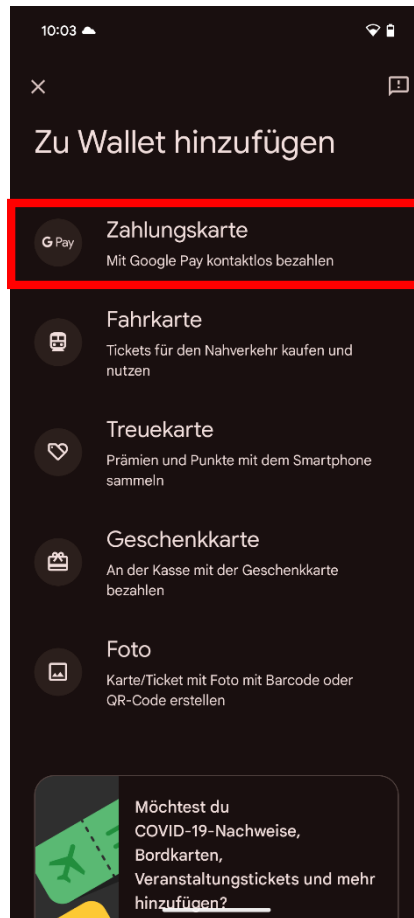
10:03

Zu Wallet hinzufügen

G Pay
Zahlungskarte
Mit Google Pay kontaktlos bezahlen

Fahrkarte
Tickets für den Nahverkehr kaufen und nutzen

Treuekarte
Prämien und Punkte mit dem Smartphone sammeln

Geschenkkarte
An der Kasse mit der Geschenkkarte bezahlen

Foto
Karte/Ticket mit Foto mit Barcode oder QR-Code erstellen

Möchtest du COVID-19-Nachweise, Bordkarten, Veranstaltungstickets und mehr hinzufügen?